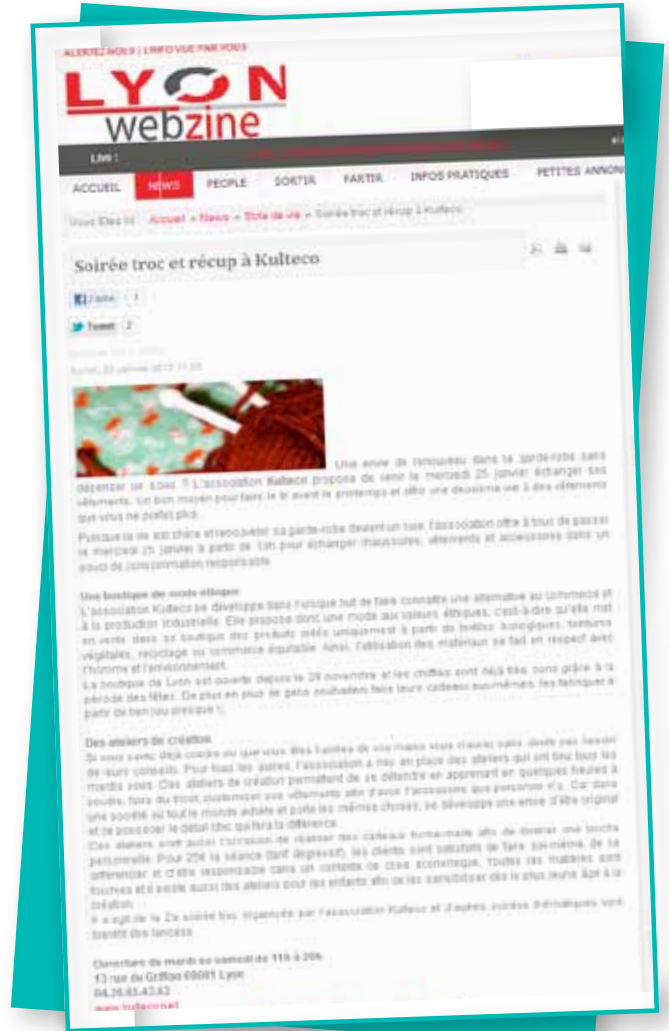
ALERTEZ-NOUS | L'INFO VUE PAR VOUS

LYON webzine

Live :

ACCUEIL NEWS PEOPLE SORTIR PARTIR INFOS PRATIQUES PETITES ANNON

Vous êtes ici : Accueil » News » Style de vie » Soirée troc et récup à Kulteco

Soirée troc et récup à Kulteco

J'aime 1

Tweet 2

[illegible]

Une envie de renouveau dans la garde-robe sans dépenser un sous ? L'association Kulteco propose de venir le mercredi 25 janvier échanger ses vêtements. Un bon moyen pour faire le tri avant le printemps et offrir une deuxième vie à des vêtements que vous ne portez plus.

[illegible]

Une boutique de mode éthique

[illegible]

Des ateliers de création

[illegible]

Ouverture du mardi au samedi de 11h à 20h
13 rue du Griffon 69001 Lyon
04.26.65.43.63
www.kulteco.net